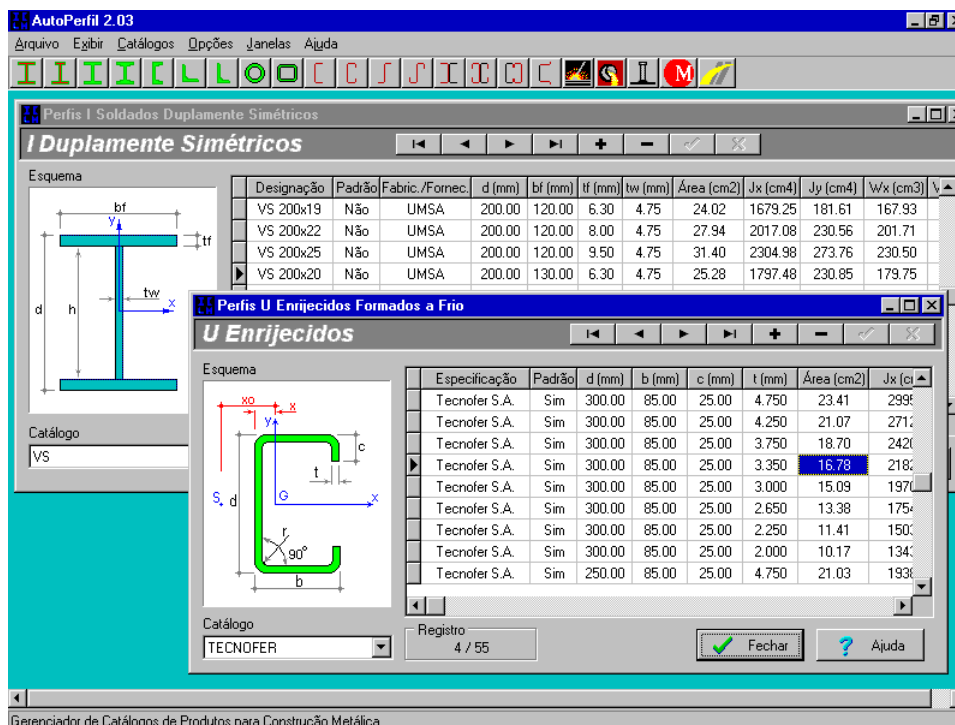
AutoPerfil 2.03

Arquivo Exibir Catálogos Opções Janelas Ajuda

Perfis I Soldados Duplamente Simétricos

I Duplamente Simétricos

Esquema

bf
y
tf
d
h
tw
x

Catálogo
VS

| Designação | Padrão | Fabric./Fornec. | d (mm) | bf (mm) | tf (mm) | tw (mm) | Área (cm2) | Jx (cm4) | Jy (cm4) | Wx (cm3) |
|---|---|---|---|---|---|---|---|---|---|---|
| VS 200x19 | Não | UMSA | 200.00 | 120.00 | 6.30 | 4.75 | 24.02 | 1679.25 | 181.61 | 167.93 |
| VS 200x22 | Não | UMSA | 200.00 | 120.00 | 8.00 | 4.75 | 27.94 | 2017.08 | 230.56 | 201.71 |
| VS 200x25 | Não | UMSA | 200.00 | 120.00 | 9.50 | 4.75 | 31.40 | 2304.98 | 273.76 | 230.50 |
| VS 200x20 | Não | UMSA | 200.00 | 130.00 | 6.30 | 4.75 | 25.28 | 1797.48 | 230.85 | 179.75 |

Perfis U Enrijecidos Formados a Frio

U Enrijecidos

Esquema

xo
x
y
c
t
S
d
G
x
r
90°
b

| Especificação | Padrão | d (mm) | b (mm) | c (mm) | t (mm) | Área (cm2) | Jx (c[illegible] |
|---|---|---|---|---|---|---|---|
| Tecnofer S.A. | Sim | 300.00 | 85.00 | 25.00 | 4.750 | 23.41 | 2995 |
| Tecnofer S.A. | Sim | 300.00 | 85.00 | 25.00 | 4.250 | 21.07 | 2712 |
| Tecnofer S.A. | Sim | 300.00 | 85.00 | 25.00 | 3.750 | 18.70 | 2420 |
| Tecnofer S.A. | Sim | 300.00 | 85.00 | 25.00 | 3.350 | 16.78 | 2182 |
| Tecnofer S.A. | Sim | 300.00 | 85.00 | 25.00 | 3.000 | 15.09 | 1970 |
| Tecnofer S.A. | Sim | 300.00 | 85.00 | 25.00 | 2.650 | 13.38 | 1754 |
| Tecnofer S.A. | Sim | 300.00 | 85.00 | 25.00 | 2.250 | 11.41 | 1503 |
| Tecnofer S.A. | Sim | 300.00 | 85.00 | 25.00 | 2.000 | 10.17 | 1343 |
| Tecnofer S.A. | Sim | 250.00 | 85.00 | 25.00 | 4.750 | 21.03 | 1938 |

Catálogo
TECNOFER

Registro
4 / 55

Fechar

Ajuda

Gerenciador de Catálogos de Produtos para Construção Metálica